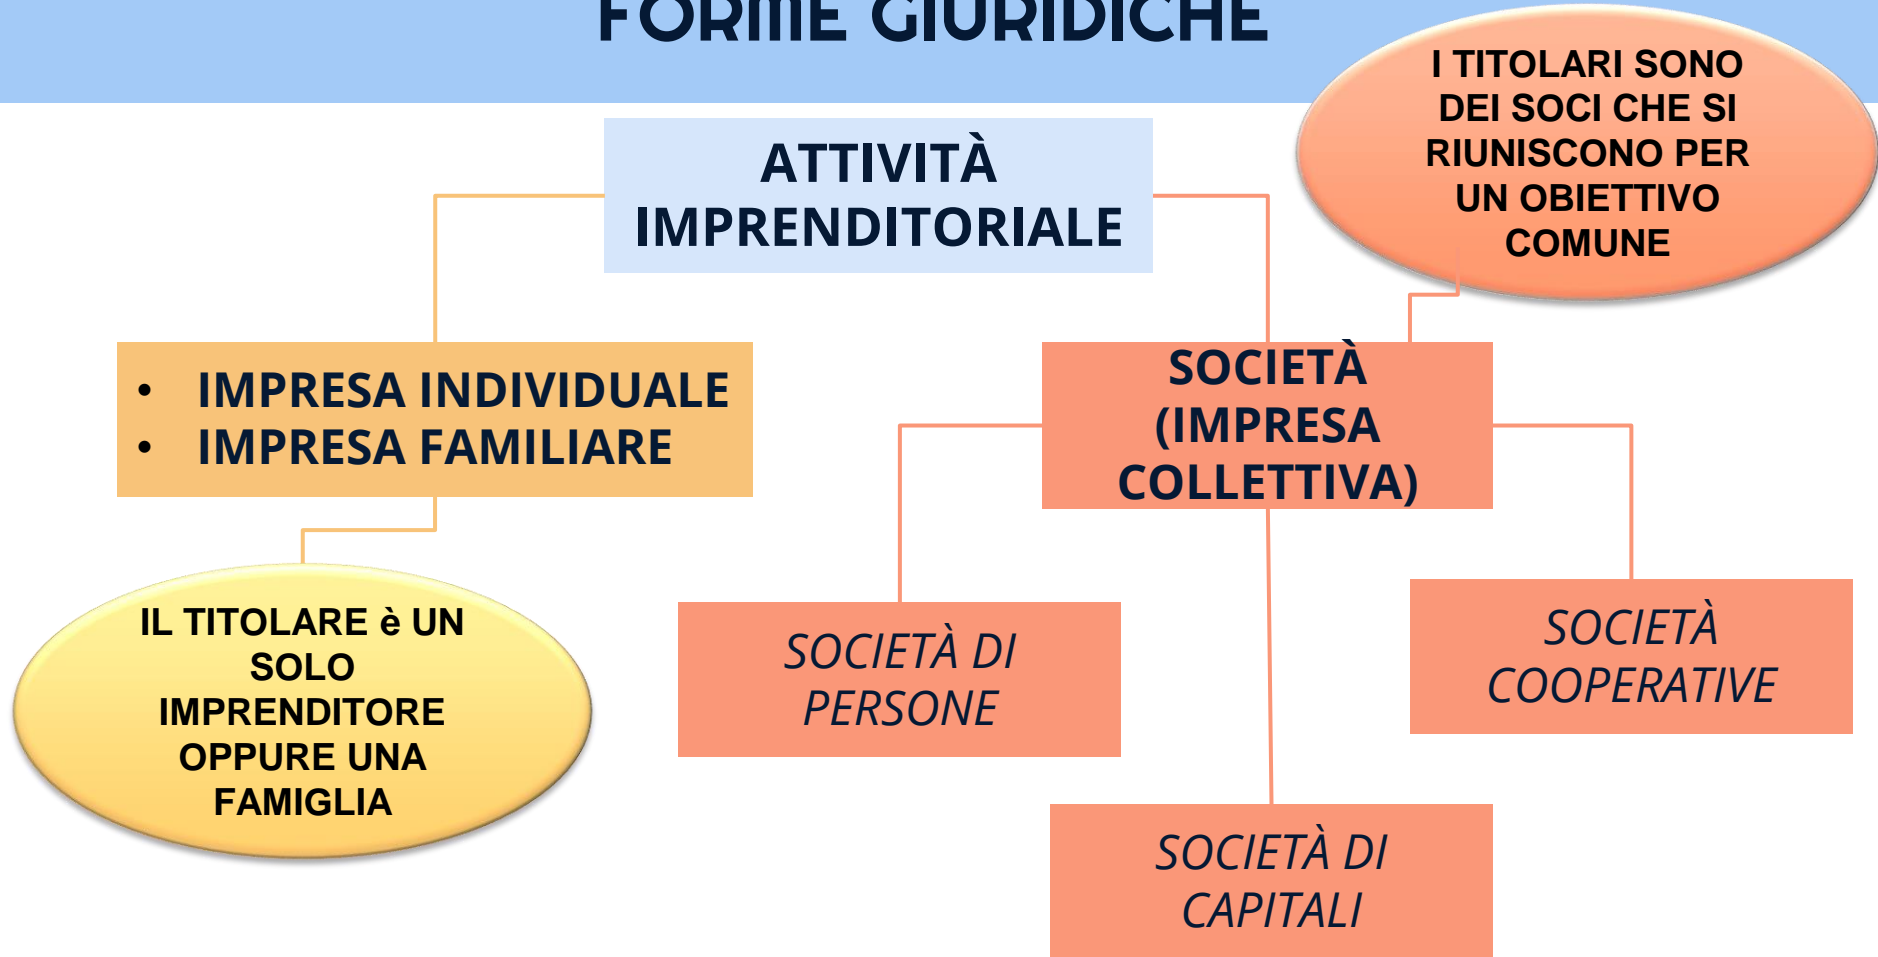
FORME GIURIDICHE

I TITOLARI SONO DEI SOCI CHE SI RIUNISCONO PER UN OBIETTIVO COMUNE

ATTIVITÀ IMPRENDITORIALE

- IMPRESA INDIVIDUALE
- IMPRESA FAMILIARE

SOCIETÀ (IMPRESA COLLETTIVA)

IL TITOLARE è UN SOLO IMPRENDITORE OPPURE UNA FAMIGLIA

SOCIETÀ DI PERSONE

SOCIETÀ COOPERATIVE

SOCIETÀ DI CAPITALI